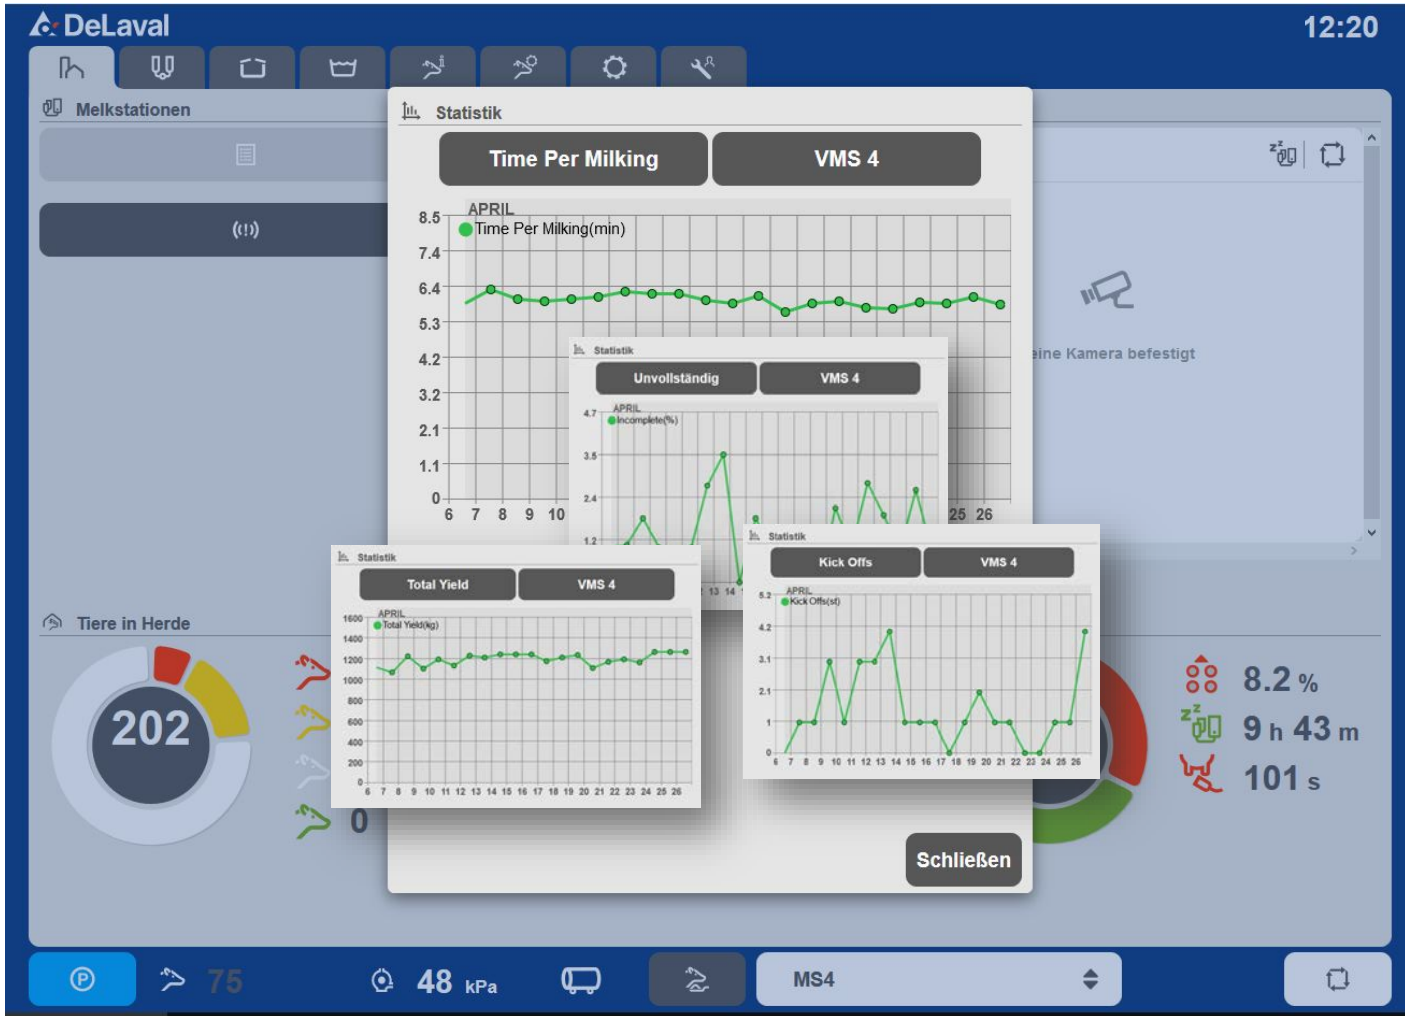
DeLaval

12:20

Melkstationen

(!)

Statistik

Time Per Milking

VMS 4

APRIL
Time Per Milking(min)

8.5
7.4
6.4
5.3
4.2
3.2
2.1
1.1
0

6 7 8 9 10

25 26

Statistik

Unvollständig

VMS 4

APRIL
Incomplete(%)

4.7
3.5
2.4
1.2

13 14

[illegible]eine Kamera befestigt

Statistik

Total Yield

VMS 4

APRIL
Total Yield(kg)

1600
1400
1200
1000
800
600
400
200
0

6 7 8 9 10 11 12 13 14 15 16 17 18 19 20 21 22 23 24 25 26

Statistik

Kick Offs

VMS 4

APRIL
Kick Offs(st)

5.2
4.2
3.1
2.1
1
0

6 7 8 9 10 11 12 13 14 15 16 17 18 19 20 21 22 23 24 25 26

Tiere in Herde

202

0

8.2 %

9 h 43 m

101 s

Schließen

75

48 kPa

MS4